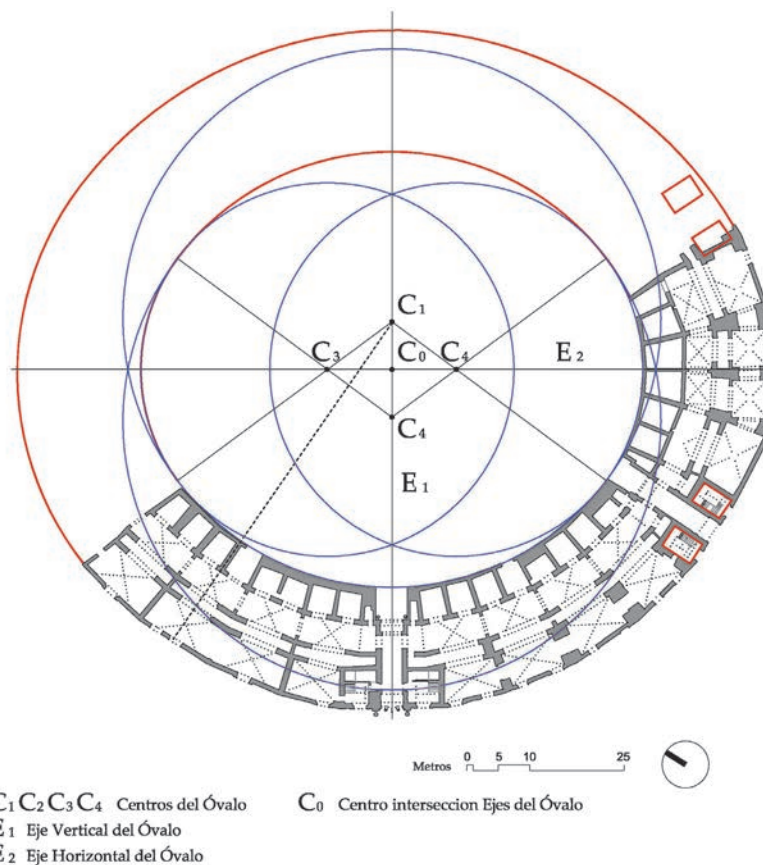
$C_1$

$C_3$ $C_0$ $C_4$ $E_2$

$C_4$

$E_1$

Metros 0 5 10 25

$C_1 C_2 C_3 C_4$ Centros del Óvalo $C_0$ Centro interseccion Ejes del Óvalo

$E_1$ Eje Vertical del Óvalo

$E_2$ Eje Horizontal del Óvalo